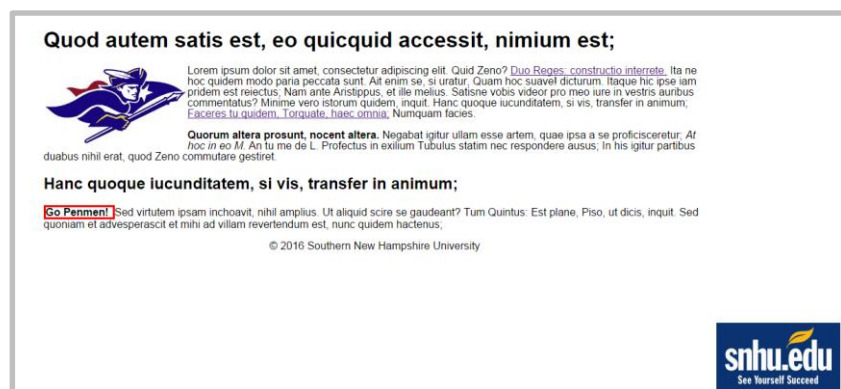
Quod autem satis est, eo quicquid accessit, nimium est;

Lorem ipsum dolor sit amet, consectetur adipiscing elit. Quid Zeno? Duo Reges: constructio interrete. Ita ne hoc quidem modo paria peccata sunt. Ait enim se, si uratur, Quam hoc suave! dicturum. Itaque hic ipse iam pridem est reiectus; Nam ante Aristippus, et ille melius. Satisne vobis videor pro meo iure in vestris auribus commentatus? Minime vero istorum quidem, inquit. Hanc quoque iucunditatem, si vis, transfer in animum; Faceres tu quidem, Torquate, haec omnia; Numquam facies.

Quorum altera prosunt, nocent altera. Negabat igitur ullam esse artem, quae ipsa a se proficisceretur; At hoc in eo M. An tu me de L. Profectus in exilium Tubulus statim nec respondere ausus; In his igitur partibus duabus nihil erat, quod Zeno commutare gestiret.

Hanc quoque iucunditatem, si vis, transfer in animum;

Go Penmen! Sed virtutem ipsam inchoavit, nihil amplius. Ut aliquid scire se gaudeant? Tum Quintus: Est plane, Piso, ut dicis, inquit. Sed quoniam et advesperascit et mihi ad villam revertendum est, nunc quidem hactenus;

© 2016 Southern New Hampshire University

snhu.edu
See Yourself Succeed